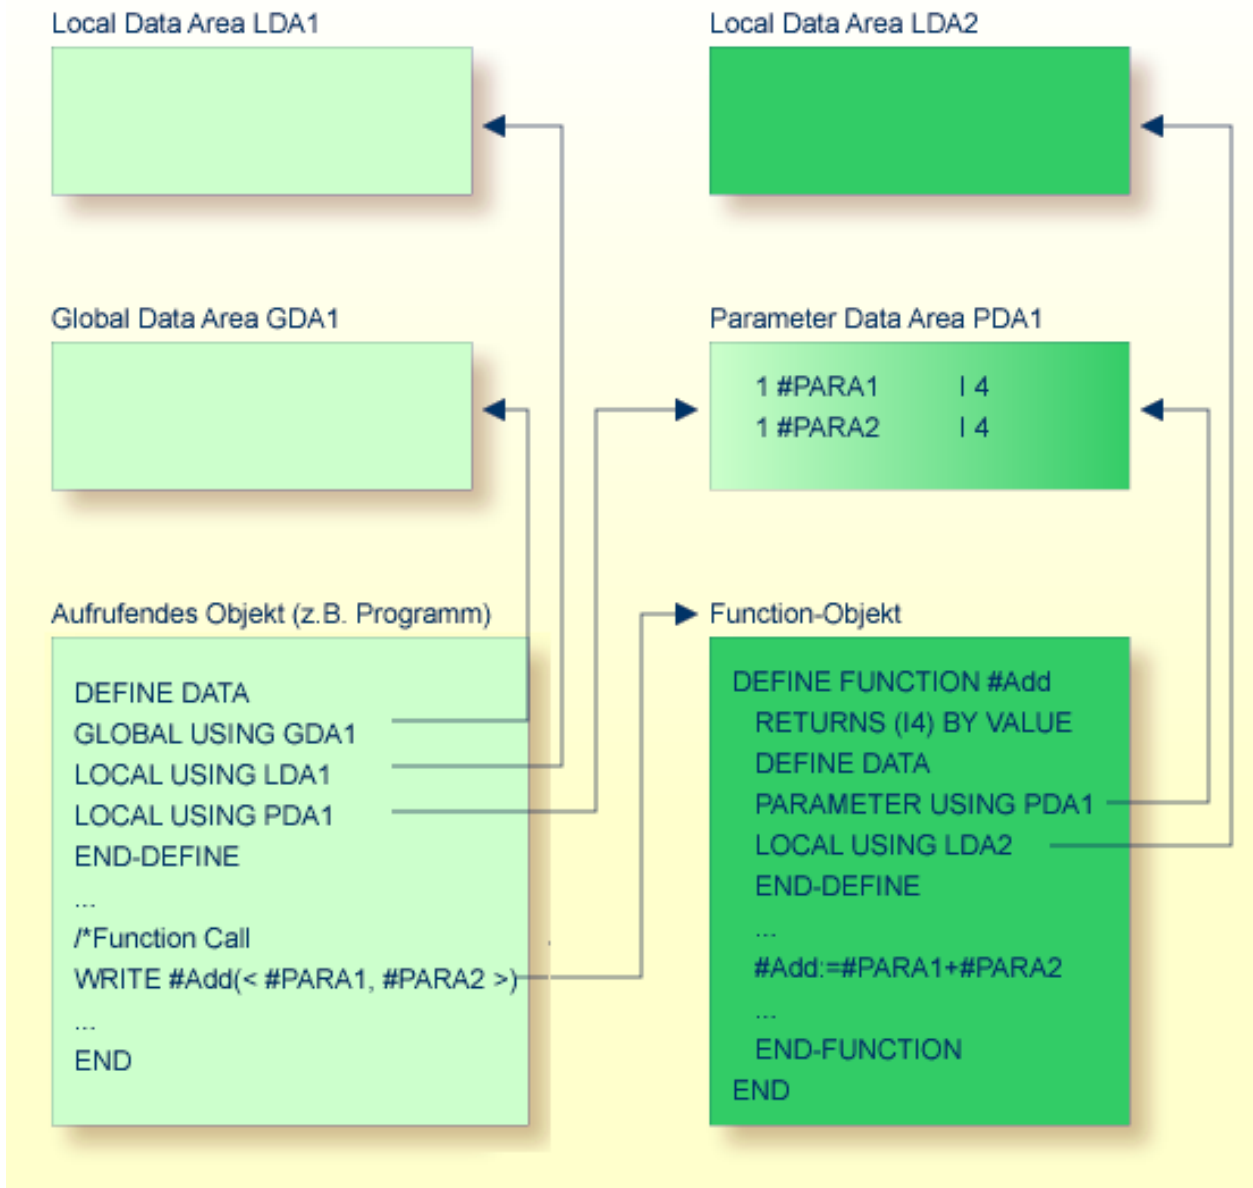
Local Data Area LDA1

Local Data Area LDA2

Global Data Area GDA1

Parameter Data Area PDA1

1 #PARA1 I 4
1 #PARA2 I 4

Aufrufendes Objekt (z.B. Programm)

DEFINE DATA
GLOBAL USING GDA1
LOCAL USING LDA1
LOCAL USING PDA1
END-DEFINE
...
/*Function Call
WRITE #Add(< #PARA1, #PARA2 >)
...
END

Function-Objekt

DEFINE FUNCTION #Add
RETURNS (I4) BY VALUE
DEFINE DATA
PARAMETER USING PDA1
LOCAL USING LDA2
END-DEFINE
...
#Add:=#PARA1+#PARA2
...
END-FUNCTION
END